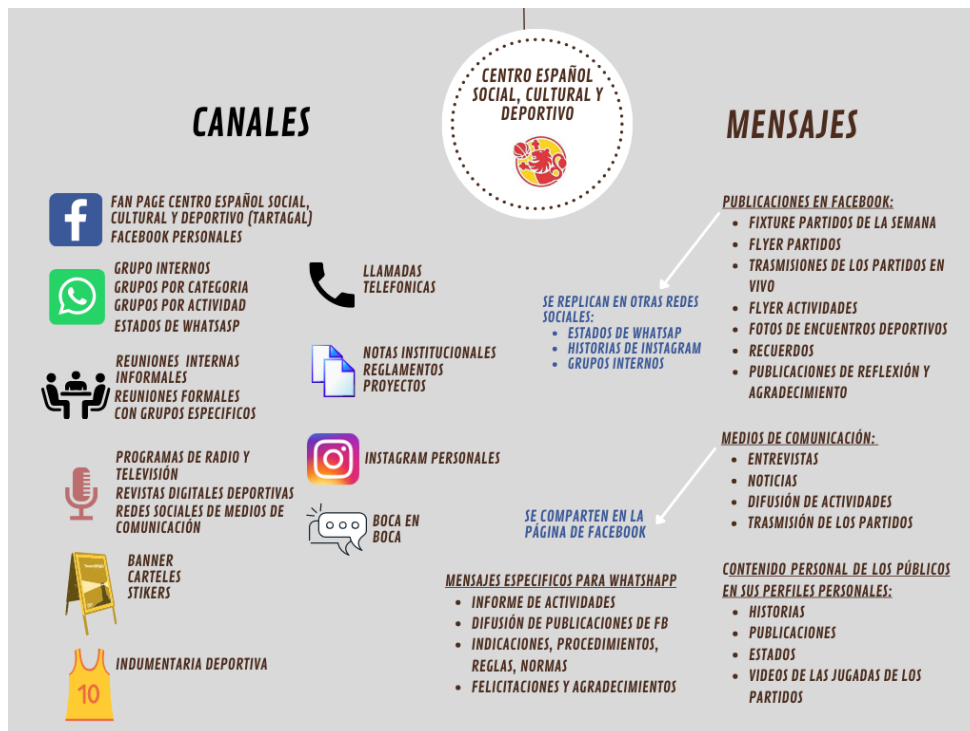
CENTRO ESPAÑOL SOCIAL, CULTURAL Y DEPORTIVO

CANALES

FAN PAGE CENTRO ESPAÑOL SOCIAL, CULTURAL Y DEPORTIVO (TARTAGAL)
FACEBOOK PERSONALES

GRUPO INTERNOS
GRUPOS POR CATEGORIA
GRUPOS POR ACTIVIDAD
ESTADOS DE WHATSASP

REUNIONES INTERNAS INFORMALES
REUNIONES FORMALES CON GRUPOS ESPECIFICOS

PROGRAMAS DE RADIO Y TELEVISIÓN
REVISTAS DIGITALES DEPORTIVAS
REDES SOCIALES DE MEDIOS DE COMUNICACIÓN

BANNER
CARTELES
STIKERS

10

INDUMENTARIA DEPORTIVA

LLAMADAS TELEFONICAS

NOTAS INSTITUCIONALES
REGLAMENTOS
PROYECTOS

INSTAGRAM PERSONALES

BOCA EN BOCA

MENSAJES

PUBLICACIONES EN FACEBOOK:
- FIXTURE PARTIDOS DE LA SEMANA
- FLYER PARTIDOS
- TRASMISIONES DE LOS PARTIDOS EN VIVO
- FLYER ACTIVIDADES
- FOTOS DE ENCUENTROS DEPORTIVOS
- RECUERDOS
- PUBLICACIONES DE REFLEXIÓN Y AGRADECIMIENTO

SE REPLICAN EN OTRAS REDES SOCIALES:
- ESTADOS DE WHATSAP
- HISTORIAS DE INSTAGRAM
- GRUPOS INTERNOS

MEDIOS DE COMUNICACIÓN:
- ENTREVISTAS
- NOTICIAS
- DIFUSIÓN DE ACTIVIDADES
- TRASMISIÓN DE LOS PARTIDOS

SE COMPARTEN EN LA PÁGINA DE FACEBOOK

MENSAJES ESPECIFICOS PARA WHATSHAPP
- INFORME DE ACTIVIDADES
- DIFUSIÓN DE PUBLICACIONES DE FB
- INDICACIONES, PROCEDIMIENTOS, REGLAS, NORMAS
- FELICITACIONES Y AGRADECIMIENTOS

CONTENIDO PERSONAL DE LOS PÚBLICOS EN SUS PERFILES PERSONALES:
- HISTORIAS
- PUBLICACIONES
- ESTADOS
- VIDEOS DE LAS JUGADAS DE LOS PARTIDOS